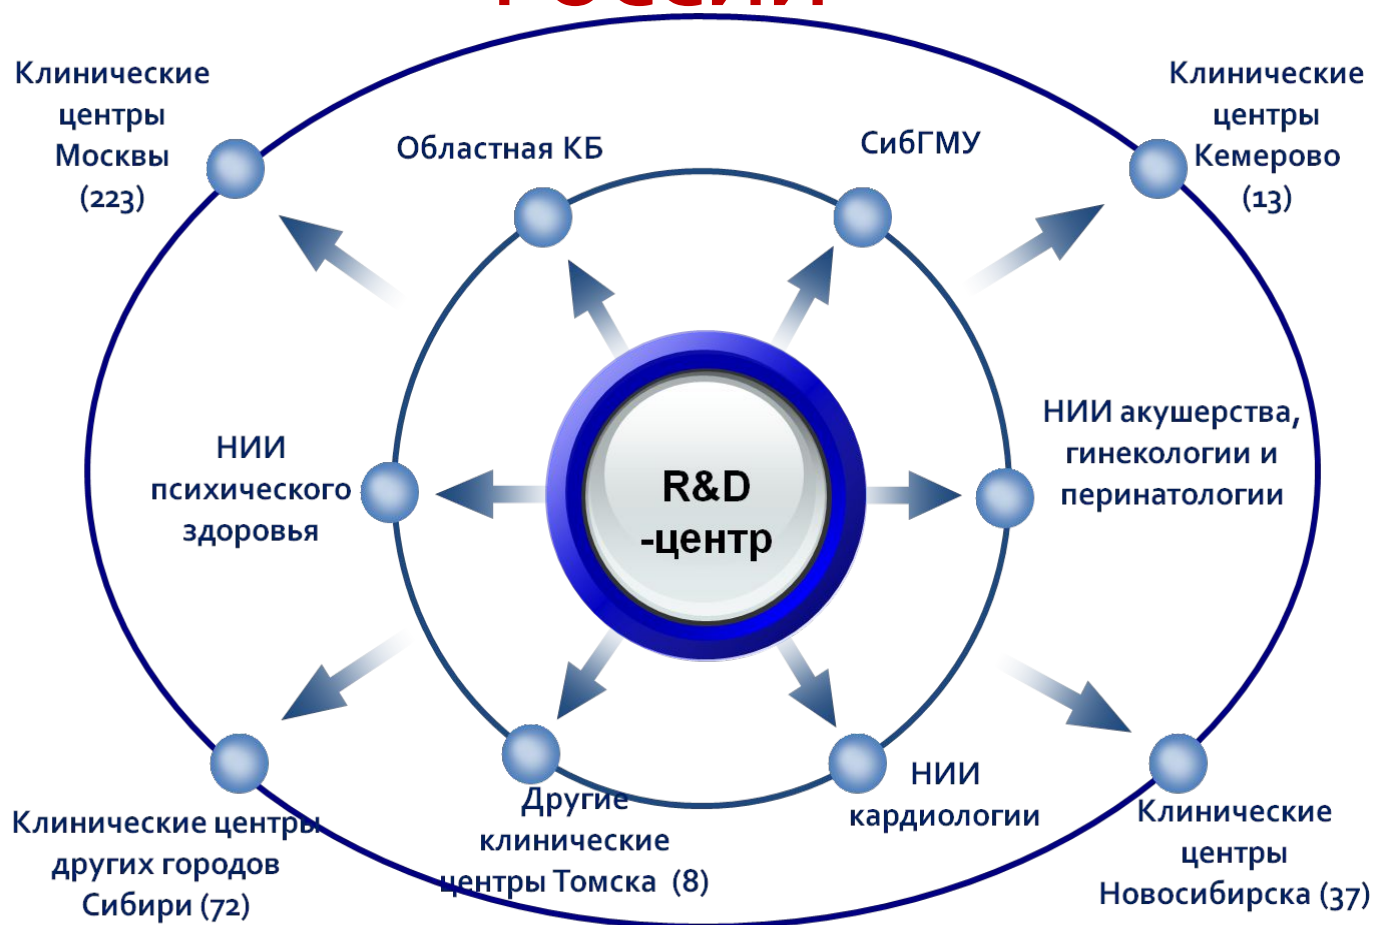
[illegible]

Клинические центры Москвы (223)

Областная КБ

СибГМУ

Клинические центры Кемерово (13)

НИИ психического здоровья

R&D -центр

НИИ акушерства, гинекологии и перинатологии

Клинические центры других городов Сибири (72)

Другие клинические центры Томска (8)

НИИ кардиологии

Клинические центры Новосибирска (37)